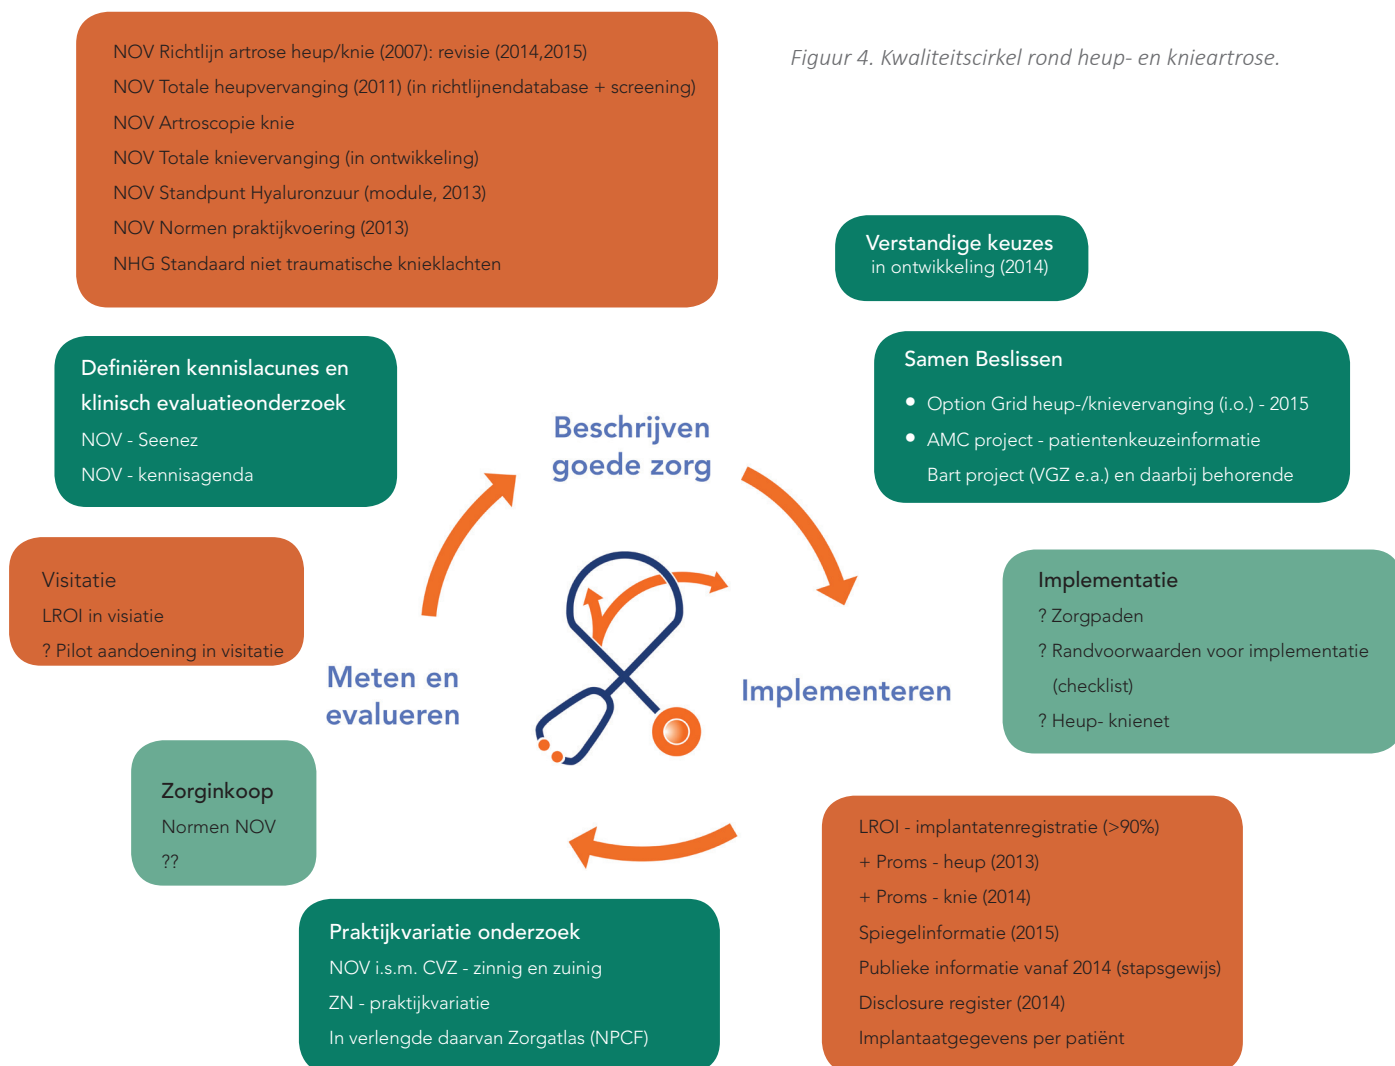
NOV Richtlijn artrose heup/knie (2007): revisie (2014,2015)
NOV Totale heupvervanging (2011) (in richtlijnendatabase + screening)
NOV Artroscopie knie
NOV Totale knievervanging (in ontwikkeling)
NOV Standpunt Hyaluronzuur (module, 2013)
NOV Normen praktijkvoering (2013)
NHG Standaard niet traumatische knieklachten

Figuur 4. Kwaliteitscirkel rond heup- en knieartrose.

Verstandige keuzes
in ontwikkeling (2014)

Samen Beslissen
• Option Grid heup-/knievervanging (i.o.) - 2015
• AMC project - patientenkeuzeinformatie
Bart project (VGZ e.a.) en daarbij behorende

Definiëren kennislacunes en klinisch evaluatieonderzoek
NOV - Seenez
NOV - kennisagenda

Beschrijven goede zorg

Visitatie
LROI in visiatie
? Pilot aandoening in visitatie

Implementatie
? Zorgpaden
? Randvoorwaarden voor implementatie (checklist)
? Heup- knienet

Meten en evalueren

Implementeren

Zorginkoop
Normen NOV
??

LROI - implantatenregistratie (>90%)
+ Proms - heup (2013)
+ Proms - knie (2014)
Spiegelinformatie (2015)
Publieke informatie vanaf 2014 (stapsgewijs)
Disclosure register (2014)
Implantaatgegevens per patiënt

Praktijkvariatie onderzoek
NOV i.s.m. CVZ - zinnig en zuinig
ZN - praktijkvariatie
In verlengde daarvan Zorgatlas (NPCF)